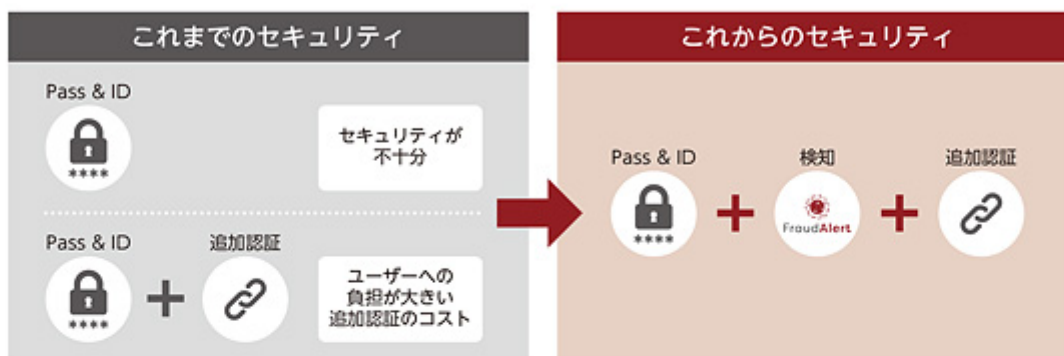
これまでのセキュリティ

Pass & ID

****

セキュリティが
不十分

Pass & ID

****

追加認証

ユーザーへの
負担が大きい
追加認証のコスト

これからのセキュリティ

Pass & ID

****

検知

FraudAlert

追加認証